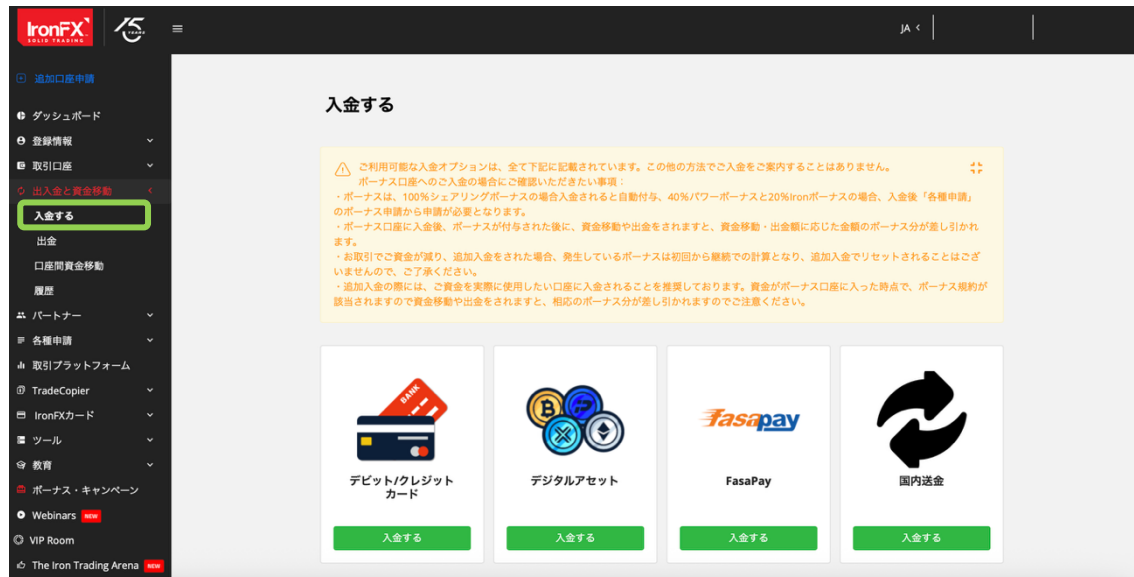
IronFX SOLID TRADING

15 YEARS

JA ‹

追加口座申請

ダッシュボード

登録情報

取引口座

出入金と資金移動

入金する

出金

口座間資金移動

履歴

パートナー

各種申請

取引プラットフォーム

TradeCopier

IronFXカード

ツール

教育

ボーナス・キャンペーン

Webinars NEW

VIP Room

The Iron Trading Arena NEW

入金する

ご利用可能な入金オプションは、全て下記に記載されています。この他の方法でご入金をご案内することはありません。
ボーナス口座へのご入金の場合にご確認いただきたい事項：
・ボーナスは、100%シェアリングボーナスの場合入金されると自動付与、40%パワーボーナスと20%Ironボーナスの場合、入金後「各種申請」のボーナス申請から申請が必要となります。
・ボーナス口座に入金後、ボーナスが付与された後に、資金移動や出金をされますと、資金移動・出金額に応じた金額のボーナス分が差し引かれます。
・お取引でご資金が減り、追加入金をされた場合、発生しているボーナスは初回から継続での計算となり、追加入金でリセットされることはございませんので、ご了承ください。
・追加入金の際には、ご資金を実際に使用したい口座に入金されることを推奨しております。資金がボーナス口座に入った時点で、ボーナス規約が該当されますので資金移動や出金をされますと、相応のボーナス分が差し引かれますのでご注意ください。

BANK

デビット/クレジットカード

入金する

デジタルアセット

入金する

fasapay

FasaPay

入金する

国内送金

入金する